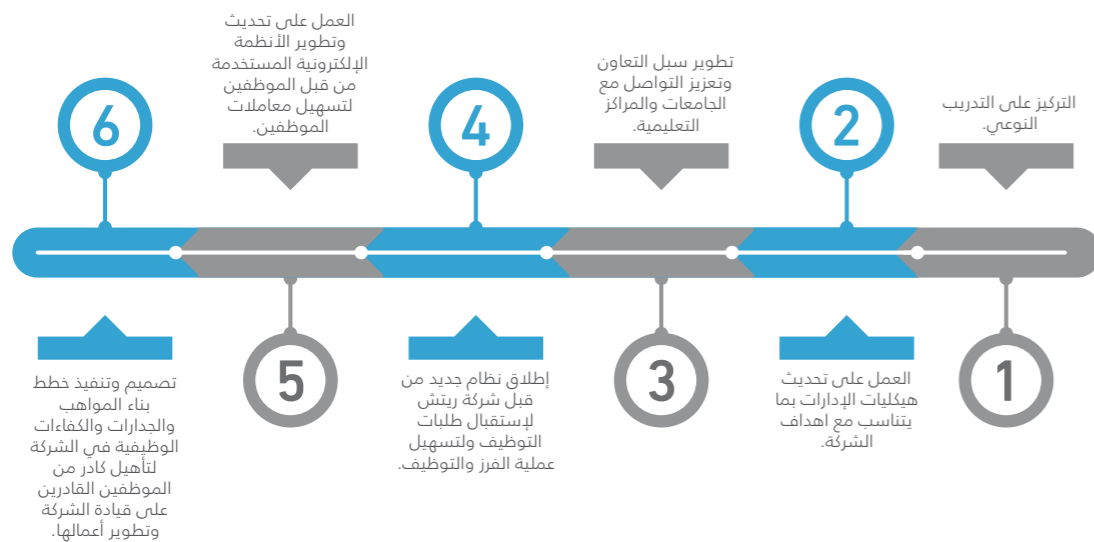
1

التركيز على التدريب النوعي.

2

العمل على تحديث هيكليات الإدارات بما يتناسب مع اهداف الشركة.

3

تطوير سبل التعاون وتعزيز التواصل مع الجامعات والمراكز التعليمية.

4

إطلاق نظام جديد من قبل شركة ريتش لإستقبال طلبات التوظيف ولتسهيل عملية الفرز والتوظيف.

5

العمل على تحديث وتطوير الأنظمة الإلكترونية المستخدمة من قبل الموظفين لتسهيل معاملات الموظفين.

6

تصميم وتنفيذ خطط بناء المواهب والجدارات والكفاءات الوظيفية في الشركة لتأهيل كادر من الموظفين القادرين على قيادة الشركة وتطوير أعمالها.